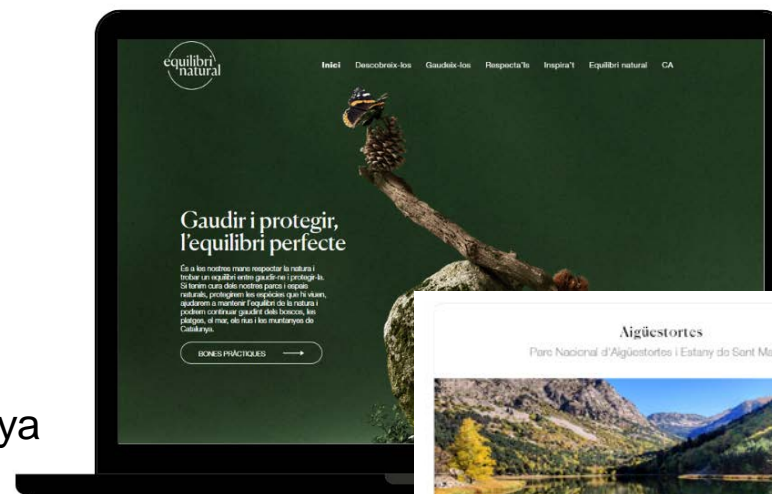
equilibri natural

Inici Descobreix-los Gaudeix-los Respecta'ls Inspira't Equilibri natural CA

Gaudir i protegir, l'equilibri perfecte

És a les nostres mans respectar la natura i trobar un equilibri entre gaudir-ne i protegir-la. Si tenim cura dels nostres parcs i espais naturals, protegirem les espècies que hi viuen, ajudarem a mantenir l'equilibri de la natura i podrem continuar gaudint dels boscos, les platges, el mar, els rius i les muntanyes de Catalunya.

BONES PRÀCTIQUES

Aigüestortes

Parc Nacional d'Aigüestortes i Estany de Sant Ma

ya